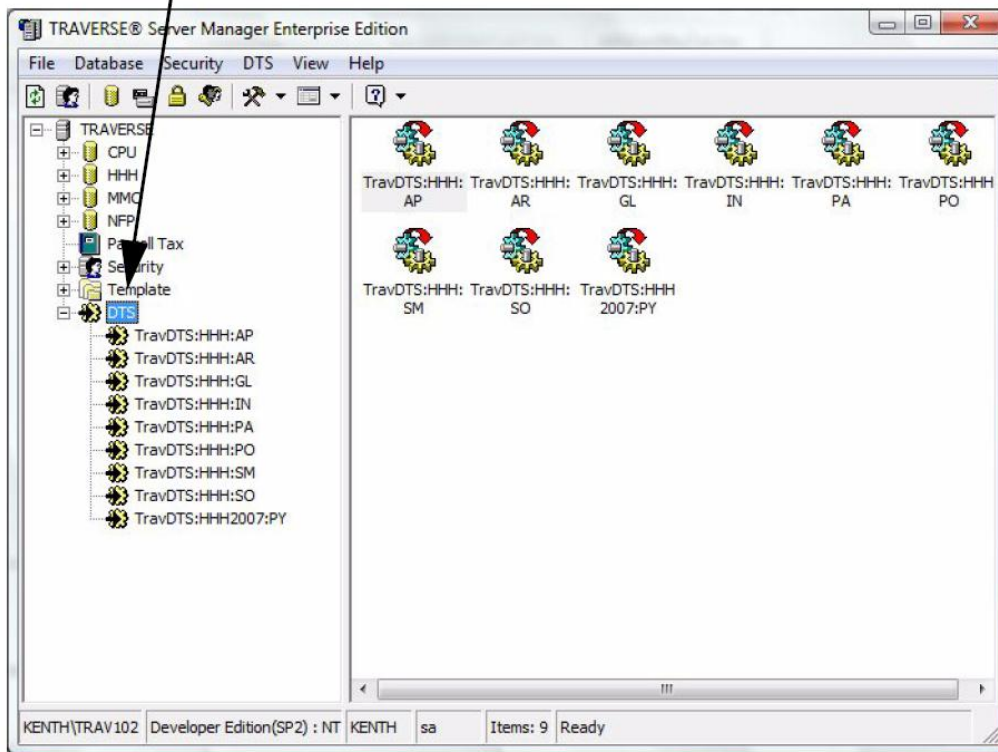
TRAVERSE® Server Manager Enterprise Edition

File Database Security DTS View Help

TRAVERSE
CPU
HHH
MMC
NFP
Payroll Tax
Security
Template
DTS
TravDTS:HHH:AP
TravDTS:HHH:AR
TravDTS:HHH:GL
TravDTS:HHH:IN
TravDTS:HHH:PA
TravDTS:HHH:PO
TravDTS:HHH:SM
TravDTS:HHH:SO
TravDTS:HHH2007:PY

TravDTS:HHH: AP
TravDTS:HHH: AR
TravDTS:HHH: GL
TravDTS:HHH: IN
TravDTS:HHH: PA
TravDTS:HHH: PO
TravDTS:HHH: SM
TravDTS:HHH: SO
TravDTS:HHH 2007:PY

KENTH\TRAV102 | Developer Edition(SP2) : NT | KENTH | sa | Items: 9 | Ready